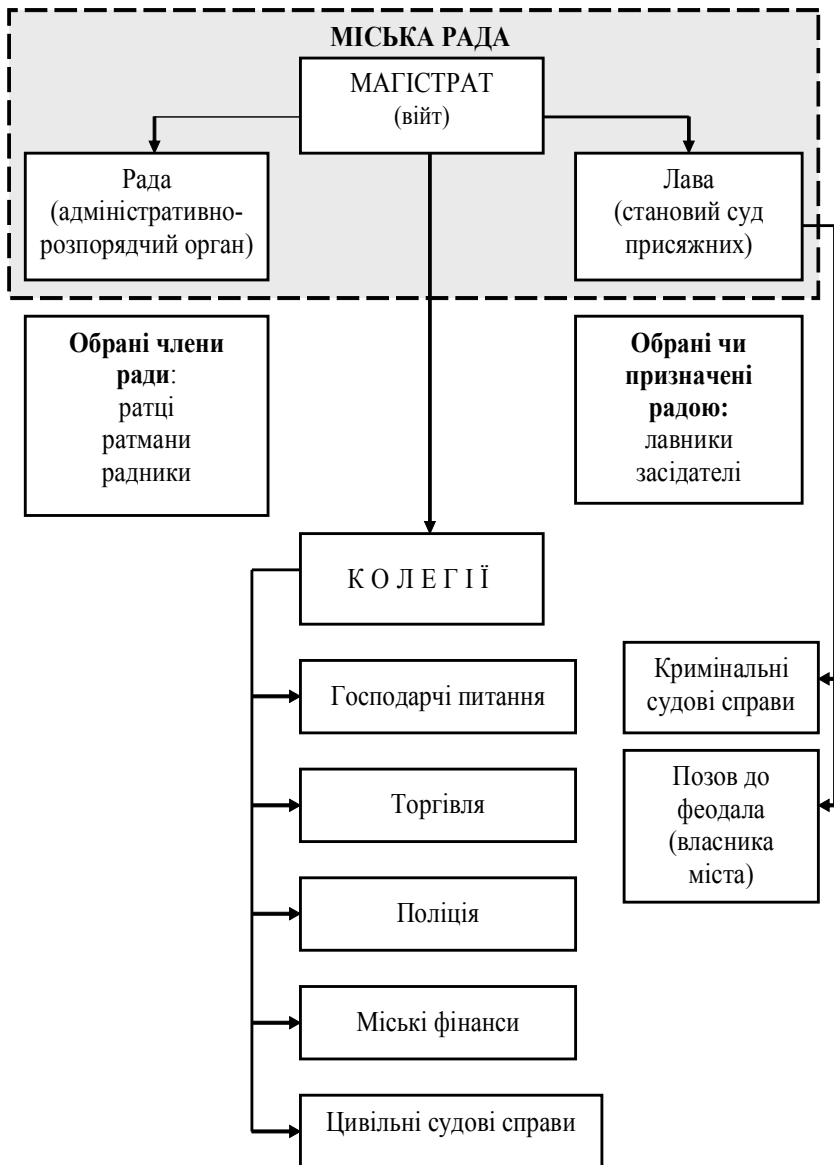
МІСЬКА РАДА

МАГІСТРАТ
(війт)

Рада
(адміністративно-розпорядчий орган)

Лава
(становий суд присяжних)

**Обрані члени ради**:
ратці
ратмани
радники

**Обрані чи призначені радою:**
лавники
засідателі

К О Л Е Г І Ї

Господарчі питання

Торгівля

Поліція

Міські фінанси

Цивільні судові справи

Кримінальні судові справи

Позов до феодала (власника міста)